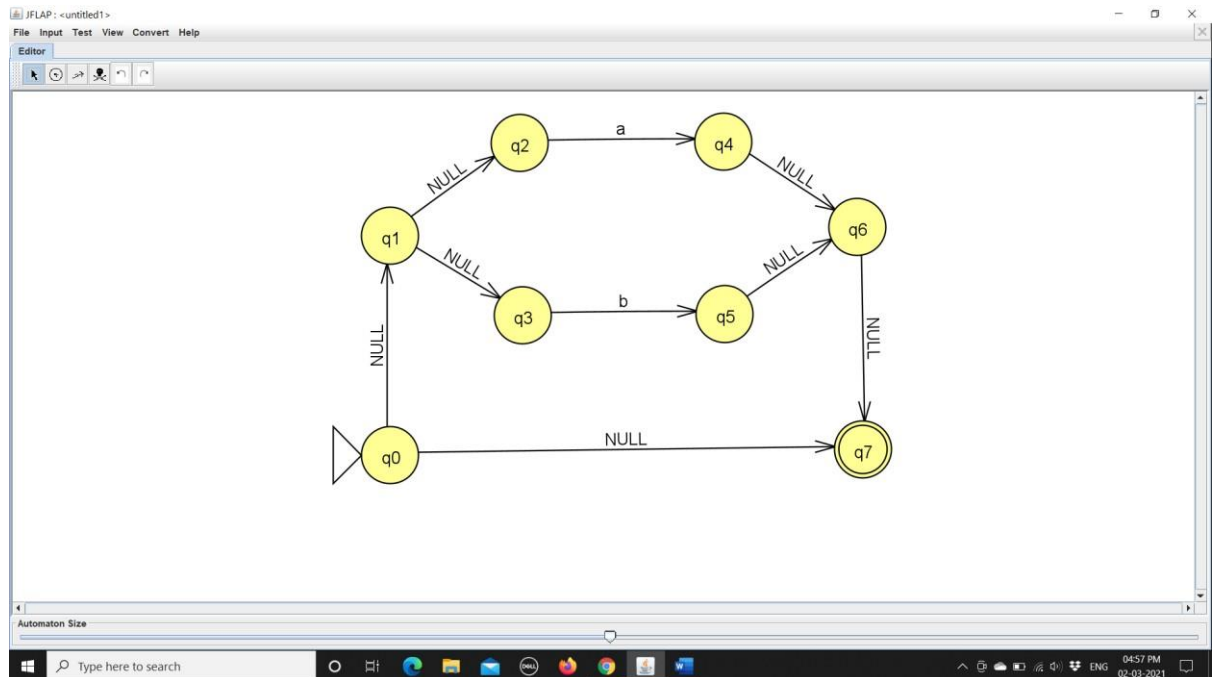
JFLAP : <untitled1>

File Input Test View Convert Help

Editor

q2

a

q4

NULL

NULL

q1

q6

NULL

NULL

q3

b

q5

NULL

NULL

NULL

q0

NULL

q7

Automaton Size

Type here to search

ENG

04:57 PM
02-03-2021